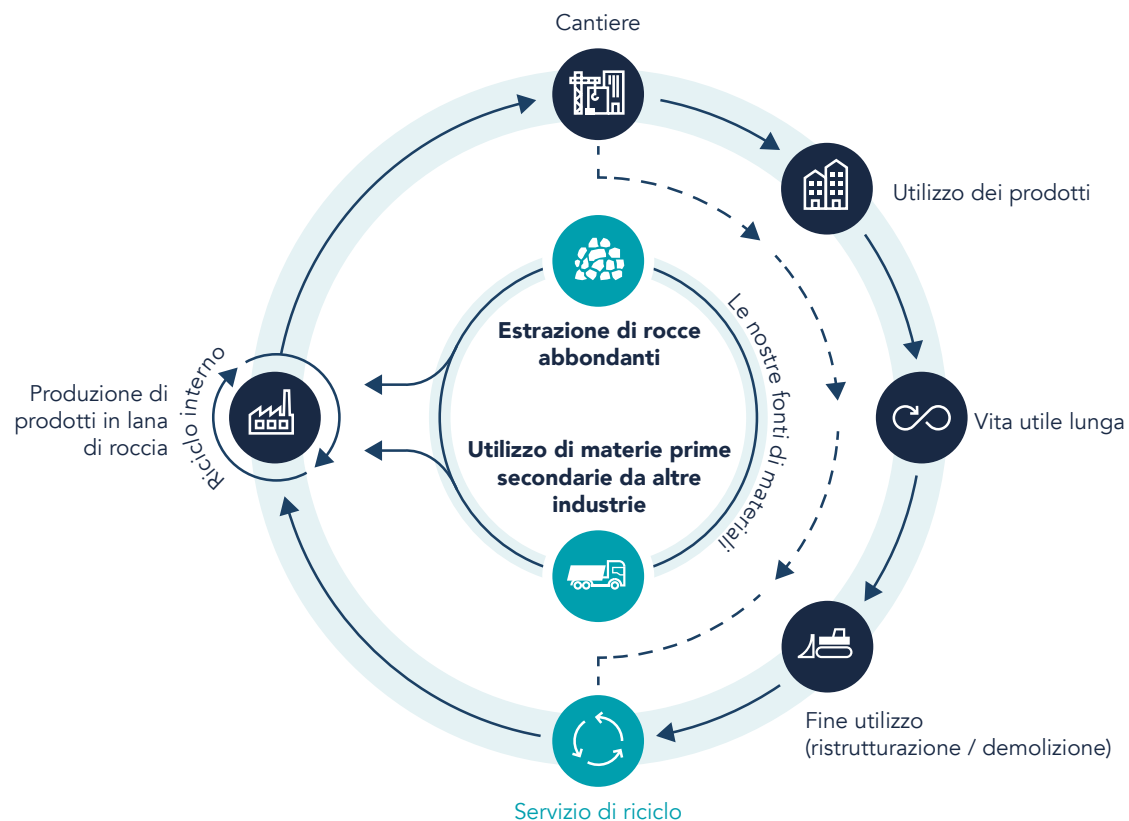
Cantiere

Utilizzo dei prodotti

Vita utile lunga

Fine utilizzo
(ristrutturazione / demolizione)

Servizio di riciclo

Produzione di prodotti in lana di roccia

Riciclo interno

Estrazione di rocce abbondanti

Utilizzo di materie prime secondarie da altre industrie

Le nostre fonti di materiali